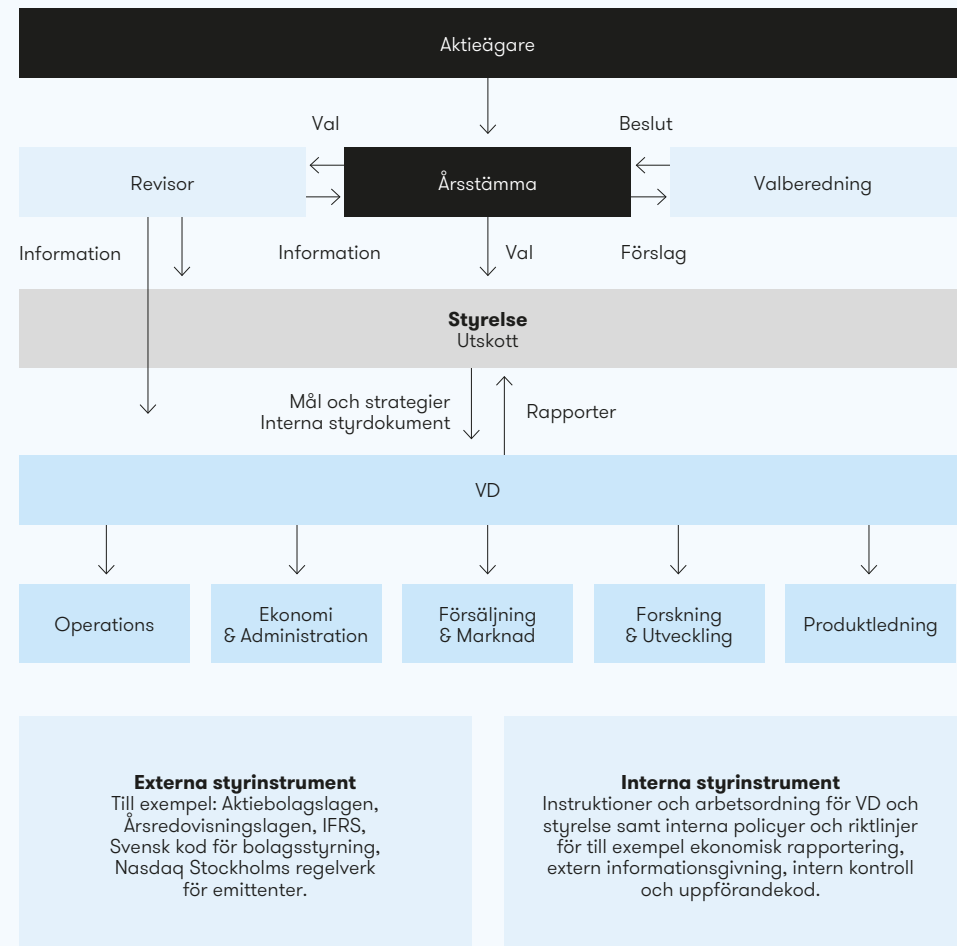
Aktieägare

Val

Beslut

Revisor

Årsstämma

Valberedning

Information

Information

Val

Förslag

**Styrelse**
Utskott

Mål och strategier
Interna styrdokument

Rapporter

VD

Operations

Ekonomi & Administration

Försäljning & Marknad

Forskning & Utveckling

Produktledning

**Externa styrinstrument**
Till exempel: Aktiebolagslagen, Årsredovisningslagen, IFRS, Svensk kod för bolagsstyrning, Nasdaq Stockholms regelverk för emittenter.

**Interna styrinstrument**
Instruktioner och arbetsordning för VD och styrelse samt interna policyer och riktlinjer för till exempel ekonomisk rapportering, extern informationsgivning, intern kontroll och uppförandekod.